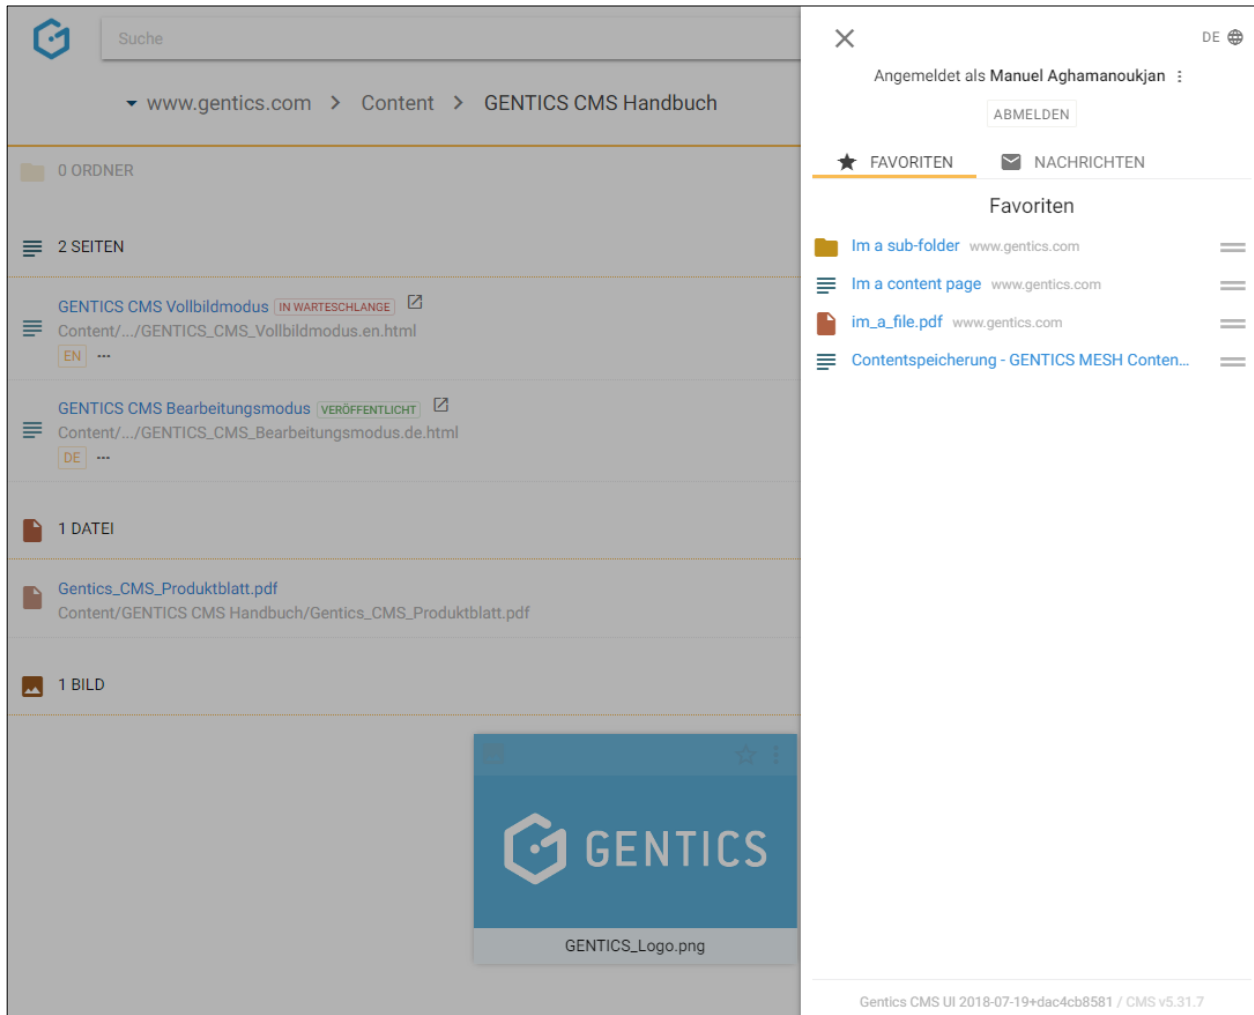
Suche

www.gentics.com > Content > GENTICS CMS Handbuch

0 ORDNER

2 SEITEN

GENTICS CMS Vollbildmodus IN WARTESCHLANGE
Content/.../GENTICS_CMS_Vollbildmodus.en.html
EN ···

GENTICS CMS Bearbeitungsmodus VERÖFFENTLICHT
Content/.../GENTICS_CMS_Bearbeitungsmodus.de.html
DE ···

1 DATEI

Gentics_CMS_Produktblatt.pdf
Content/GENTICS CMS Handbuch/Gentics_CMS_Produktblatt.pdf

1 BILD

GENTICS

GENTICS_Logo.png

DE

Angemeldet als Manuel Aghamanoukjan

ABMELDEN

FAVORITEN NACHRICHTEN

Favoriten

Im a sub-folder www.gentics.com

Im a content page www.gentics.com

im_a_file.pdf www.gentics.com

Contentspeicherung - GENTICS MESH Conten...

Gentics CMS UI 2018-07-19+dac4cb8581 / CMS v5.31.7